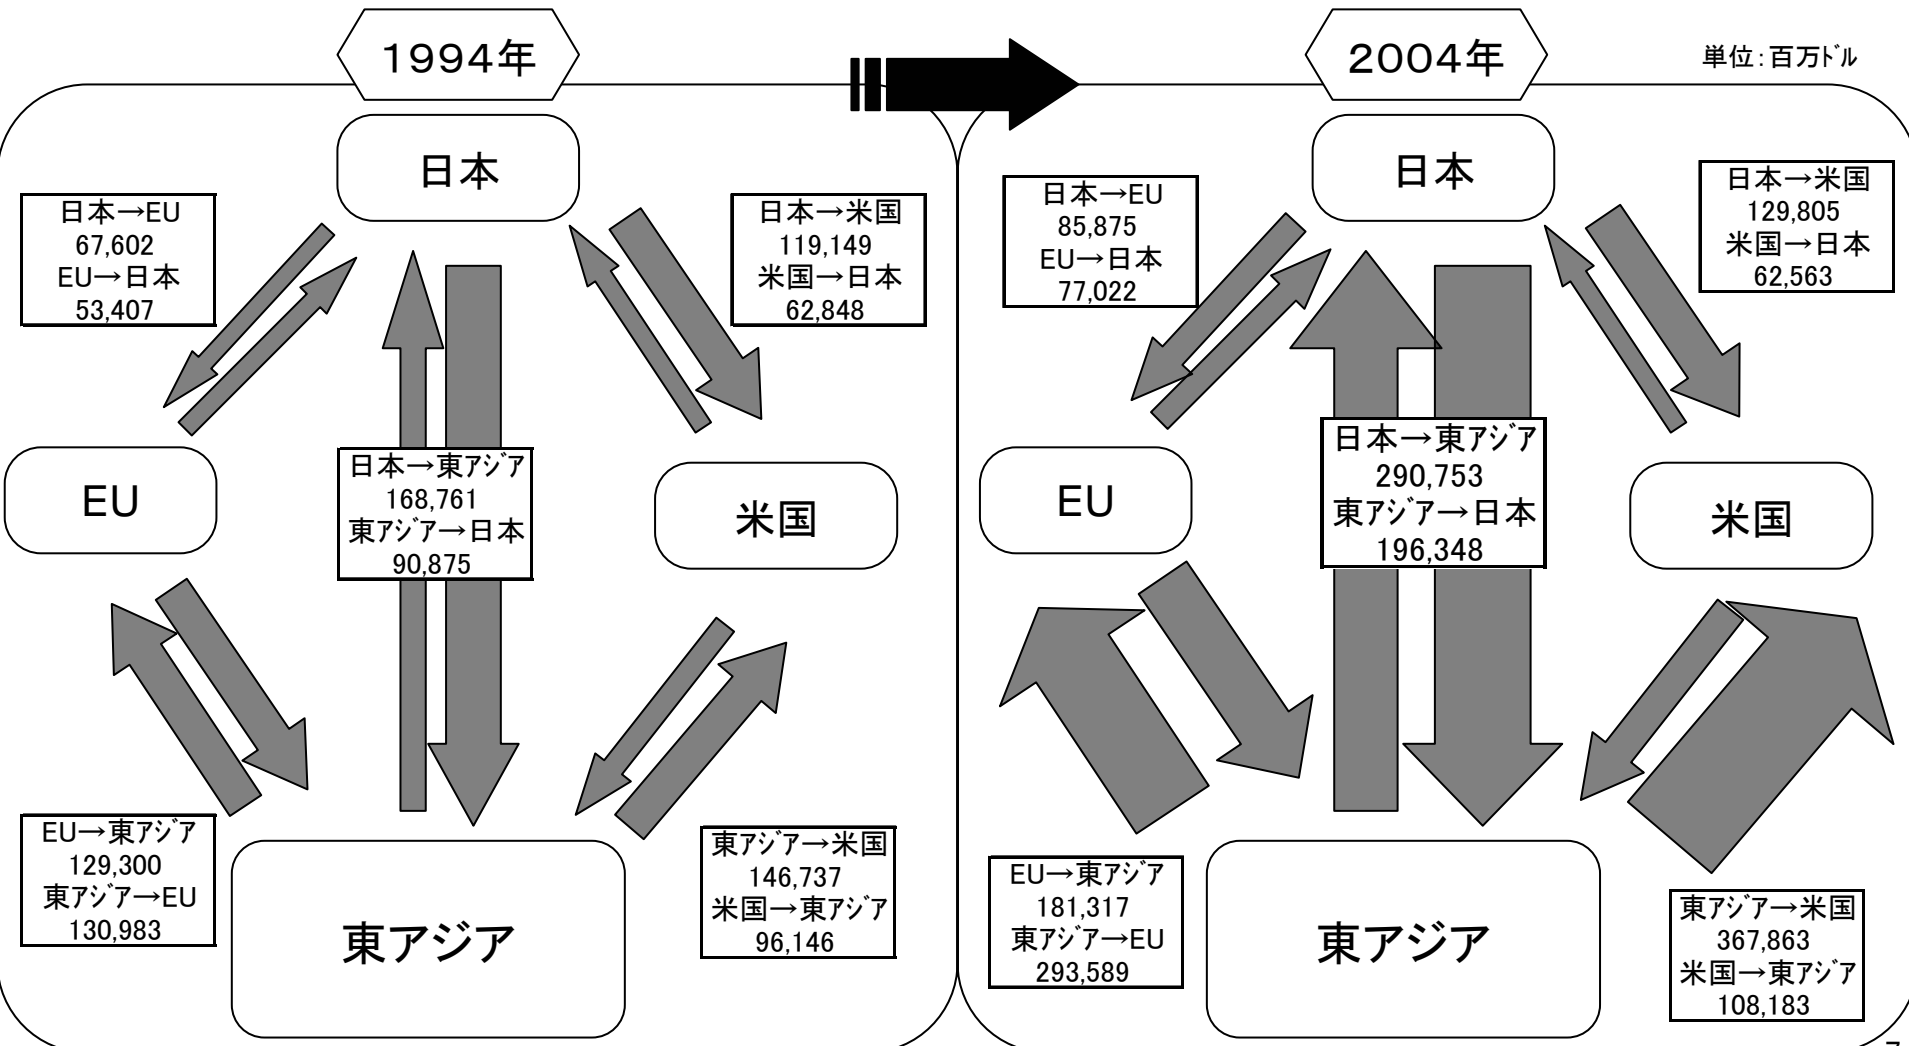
1994年

2004年

単位:百万ﾄﾞﾙ

日本

日本→EU
67,602
EU→日本
53,407

日本→米国
119,149
米国→日本
62,848

EU

日本→東ｱｼﾞｱ
168,761
東ｱｼﾞｱ→日本
90,875

米国

EU→東ｱｼﾞｱ
129,300
東ｱｼﾞｱ→EU
130,983

東アジア

東ｱｼﾞｱ→米国
146,737
米国→東ｱｼﾞｱ
96,146

日本

日本→EU
85,875
EU→日本
77,022

日本→米国
129,805
米国→日本
62,563

EU

日本→東ｱｼﾞｱ
290,753
東ｱｼﾞｱ→日本
196,348

米国

EU→東ｱｼﾞｱ
181,317
東ｱｼﾞｱ→EU
293,589

東アジア

東ｱｼﾞｱ→米国
367,863
米国→東ｱｼﾞｱ
108,183

7